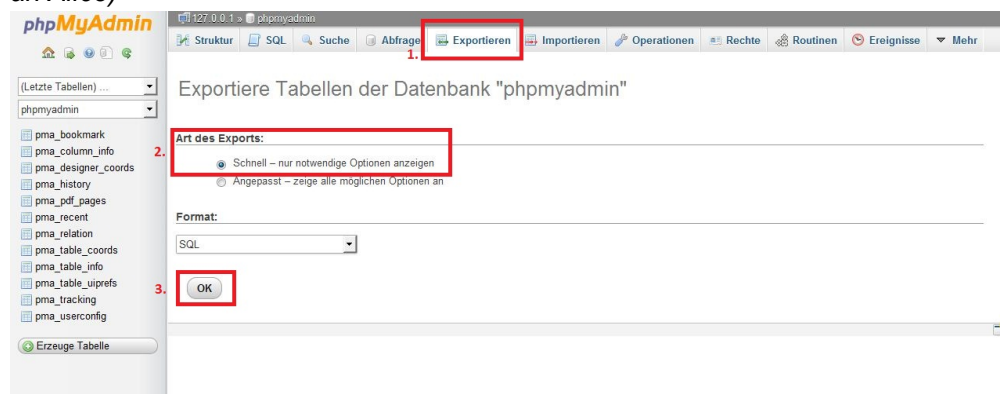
phpMyAdmin

127.0.0.1 » phpmyadmin

Struktur | SQL | Suche | Abfrage | Exportieren | Importieren | Operationen | Rechte | Routinen | Ereignisse | Mehr

1.

(Letzte Tabellen) ...

phpmyadmin

pma_bookmark
pma_column_info
pma_designer_coords
pma_history
pma_pdf_pages
pma_recent
pma_relation
pma_table_coords
pma_table_info
pma_table_uiprefs
pma_tracking
pma_userconfig

Erzeuge Tabelle

Exportiere Tabellen der Datenbank "phpmyadmin"

2.

Art des Exports:

Schnell – nur notwendige Optionen anzeigen

Angepasst – zeige alle möglichen Optionen an

Format:

SQL

3.

OK